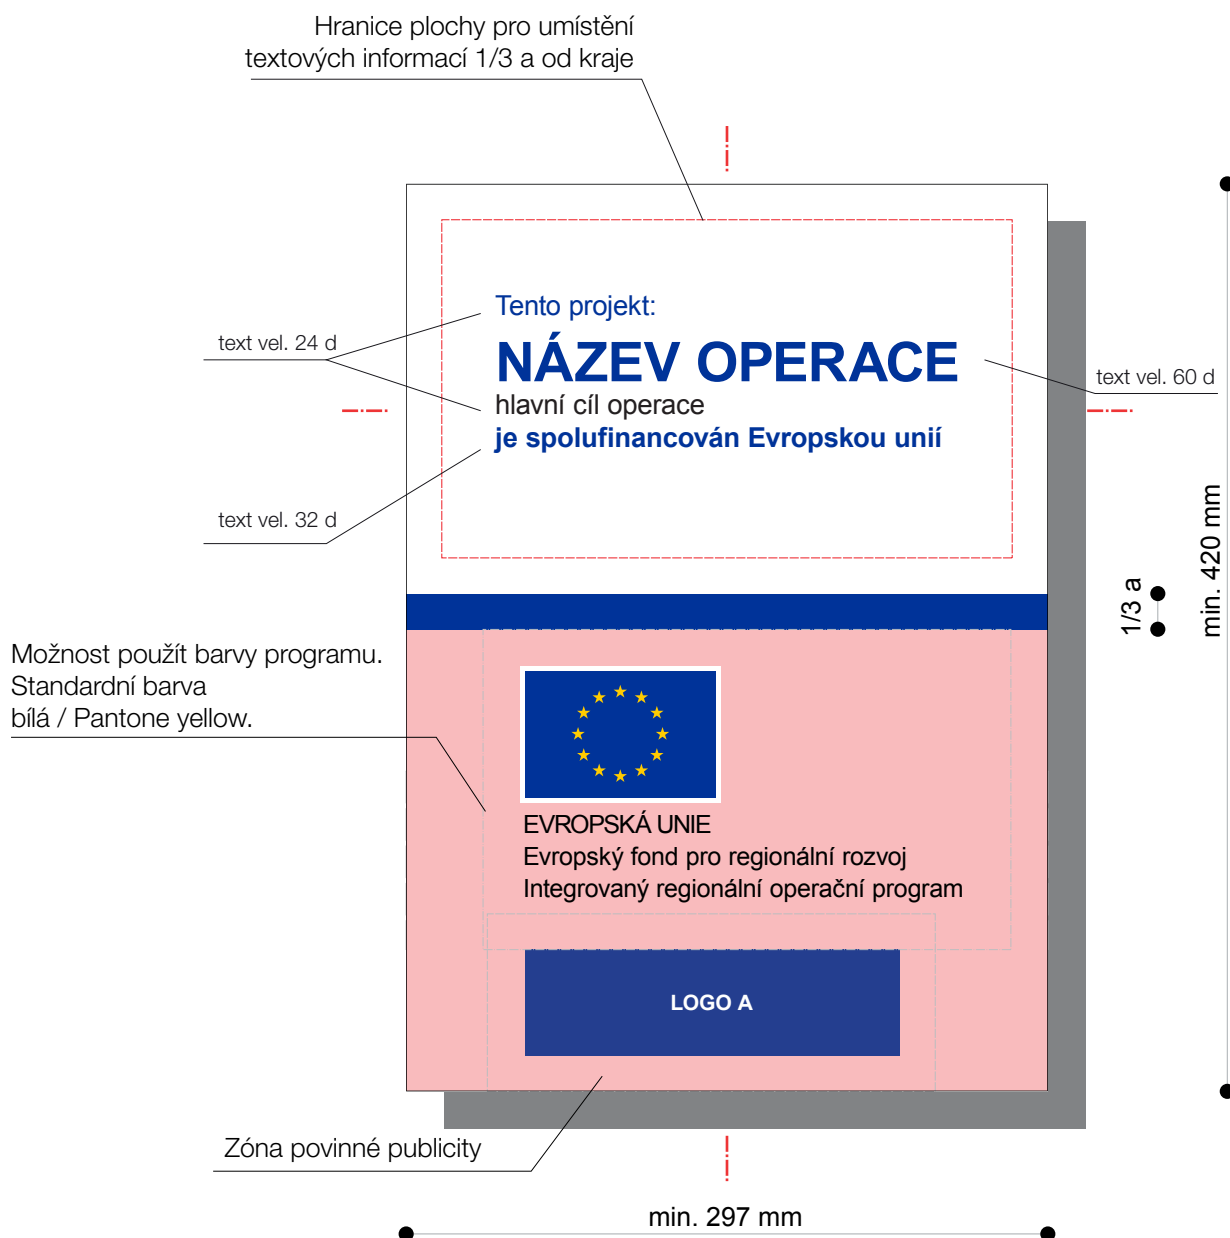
Hranice plochy pro umístění textových informací 1/3 a od kraje

text vel. 24 d

Tento projekt:

NÁZEV OPERACE

hlavní cíl operace

je spolufinancován Evropskou unií

text vel. 60 d

text vel. 32 d

min. 420 mm

1/3 a

Možnost použít barvy programu. Standardní barva bílá / Pantone yellow.

EVROPSKÁ UNIE
Evropský fond pro regionální rozvoj
Integrovaný regionální operační program

LOGO A

Zóna povinné publicity

min. 297 mm